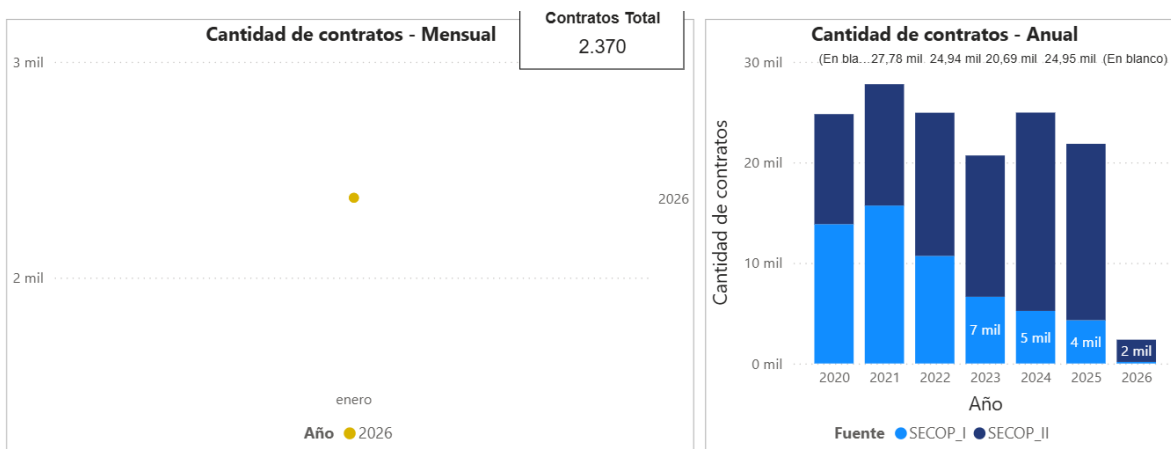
Cantidad de contratos - Mensual

Contratos Total
2.370

3 mil
2 mil
2026
enero
Año 2026

Cantidad de contratos - Anual

(En bla... 27,78 mil 24,94 mil 20,69 mil 24,95 mil (En blanco)

30 mil
20 mil
10 mil
0 mil
Cantidad de contratos
7 mil
5 mil
4 mil
2 mil
2020 2021 2022 2023 2024 2025 2026
Año
Fuente SECOP_I SECOP_II